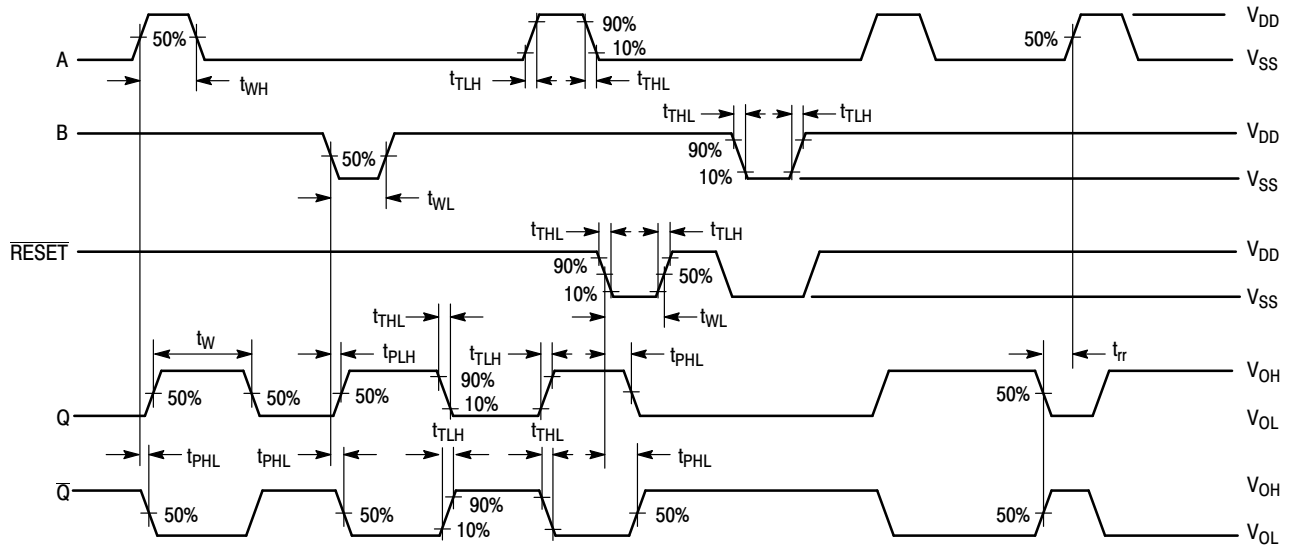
50%
90%
10%
50%
$V_{DD}$
A
$V_{SS}$
$t_{WH}$
$t_{TLH}$
$t_{THL}$
$t_{THL}$
$t_{TLH}$
B
$V_{DD}$
90%
50%
10%
$V_{SS}$
$t_{WL}$
$t_{THL}$
$t_{TLH}$
$\overline{RESET}$
$V_{DD}$
90%
50%
10%
$V_{SS}$
$t_{THL}$
$t_{WL}$
$t_{W}$
$t_{PLH}$
$t_{TLH}$
$t_{PHL}$
$t_{rr}$
$V_{OH}$
50%
50%
50%
90%
10%
50%
Q
$V_{OL}$
$t_{TLH}$
$t_{THL}$
$t_{PHL}$
$t_{PHL}$
$t_{PHL}$
$\overline{Q}$
$V_{OH}$
90%
50%
50%
10%
50%
50%
$V_{OL}$